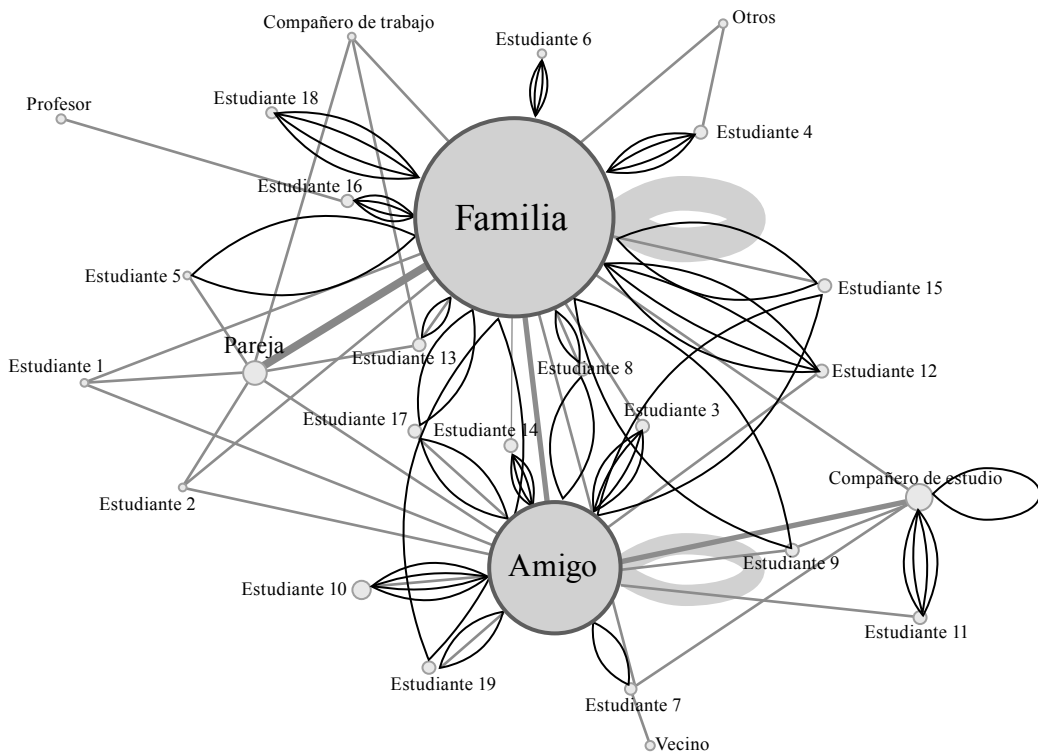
Compañero de trabajo
Estudiante 6
Otros
Profesor
Estudiante 18
Estudiante 4
Estudiante 16
Familia
Estudiante 5
Estudiante 15
Pareja
Estudiante 13
Estudiante 1
Estudiante 8
Estudiante 12
Estudiante 3
Estudiante 17
Estudiante 14
Compañero de estudio
Estudiante 2
Amigo
Estudiante 9
Estudiante 10
Estudiante 11
Estudiante 19
Estudiante 7
Vecino